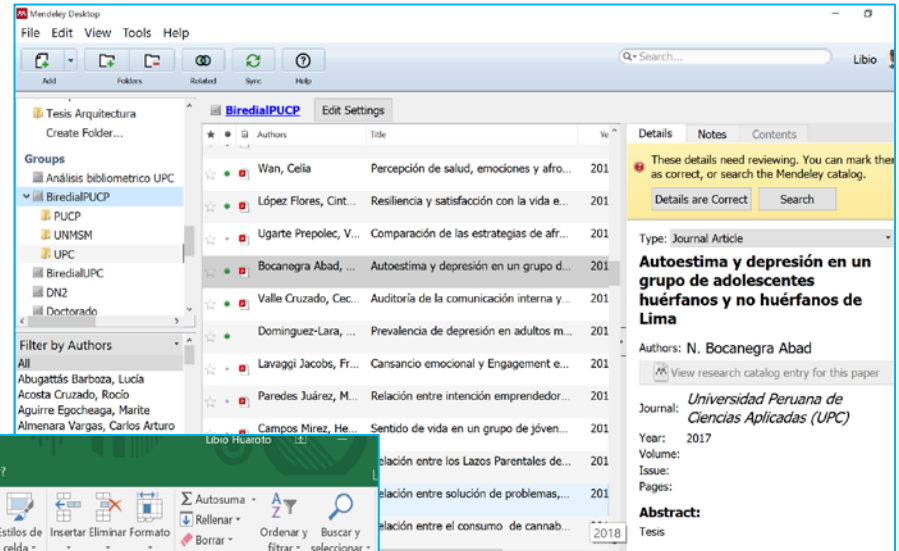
Mendeley Desktop

File Edit View Tools Help

Add Folders Related Sync Help

Search...

Libio

Tesis Arquitectura
Create Folder...

Groups
Análisis bibliometrico UPC
BiredialPUCP
PUCP
UNMSM
UPC
BiredialUPC
DN2
Doctorado

Filter by Authors
All
Abugattás Barboza, Lucía
Acosta Cruzado, Rocío
Aguirre Egocheaga, Marite
Almenara Vargas, Carlos Arturo

BiredialPUCP Edit Settings

| Authors | Title | Ye |
|---|---|---|
| Wan, Celia | Percepción de salud, emociones y afro... | 201 |
| López Flores, Cint... | Resiliencia y satisfacción con la vida e... | 201 |
| Ugarte Prepolec, V... | Comparación de las estrategias de afr... | 201 |
| Bocanegra Abad, ... | Autoestima y depresión en un grupo d... | 201 |
| Valle Cruzado, Cec... | Auditoría de la comunicación interna y ... | 201 |
| Dominguez-Lara, ... | Prevalencia de depresión en adultos m... | 201 |
| Lavaggi Jacobs, Fr... | Cansancio emocional y Engagement e... | 201 |
| Paredes Juárez, M... | Relación entre intención emprendedor... | 201 |
| Campos Mirez, He... | Sentido de vida en un grupo de jóven... | 201 |
| | elación entre los Lazos Parentales de... | 201 |
| | elación entre solución de problemas,... | 201 |
| | elación entre el consumo de cannab... | 2018 |

Libio Huaroto

?

Estilos de celda Insertar Eliminar Formato Autosuma Rellenar Borrar Ordenar y filtrar Buscar y seleccionar

Details Notes Contents

These details need reviewing. You can mark ther as correct, or search the Mendeley catalog.

Details are Correct Search

Type: Journal Article

Autoestima y depresión en un grupo de adolescentes huérfanos y no huérfanos de Lima

Authors: N. Bocanegra Abad

View research catalog entry for this paper

Journal: Universidad Peruana de Ciencias Aplicadas (UPC)
Year: 2017
Volume:
Issue:
Pages:

Abstract:
Tesis